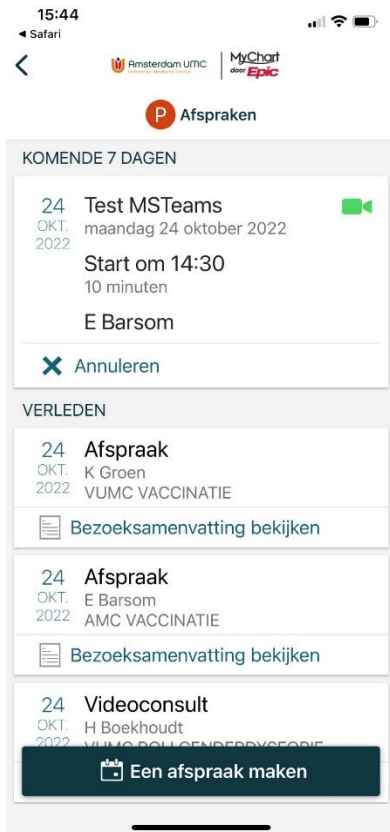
15:44
◂ Safari

Amsterdam UMC Universitair Medische Centra | MyChart door Epic

P Afspraken

KOMENDE 7 DAGEN

24 OKT. 2022
Test MSTeams
maandag 24 oktober 2022
Start om 14:30
10 minuten
E Barsom

Annuleren

VERLEDEN

24 OKT. 2022
Afspraak
K Groen
VUMC VACCINATIE

Bezoeksamenvatting bekijken

24 OKT. 2022
Afspraak
E Barsom
AMC VACCINATIE

Bezoeksamenvatting bekijken

24 OKT. 2022
Videoconsult
H Boekhoudt
VUMC POLI GENDERDYSFORIE

Een afspraak maken